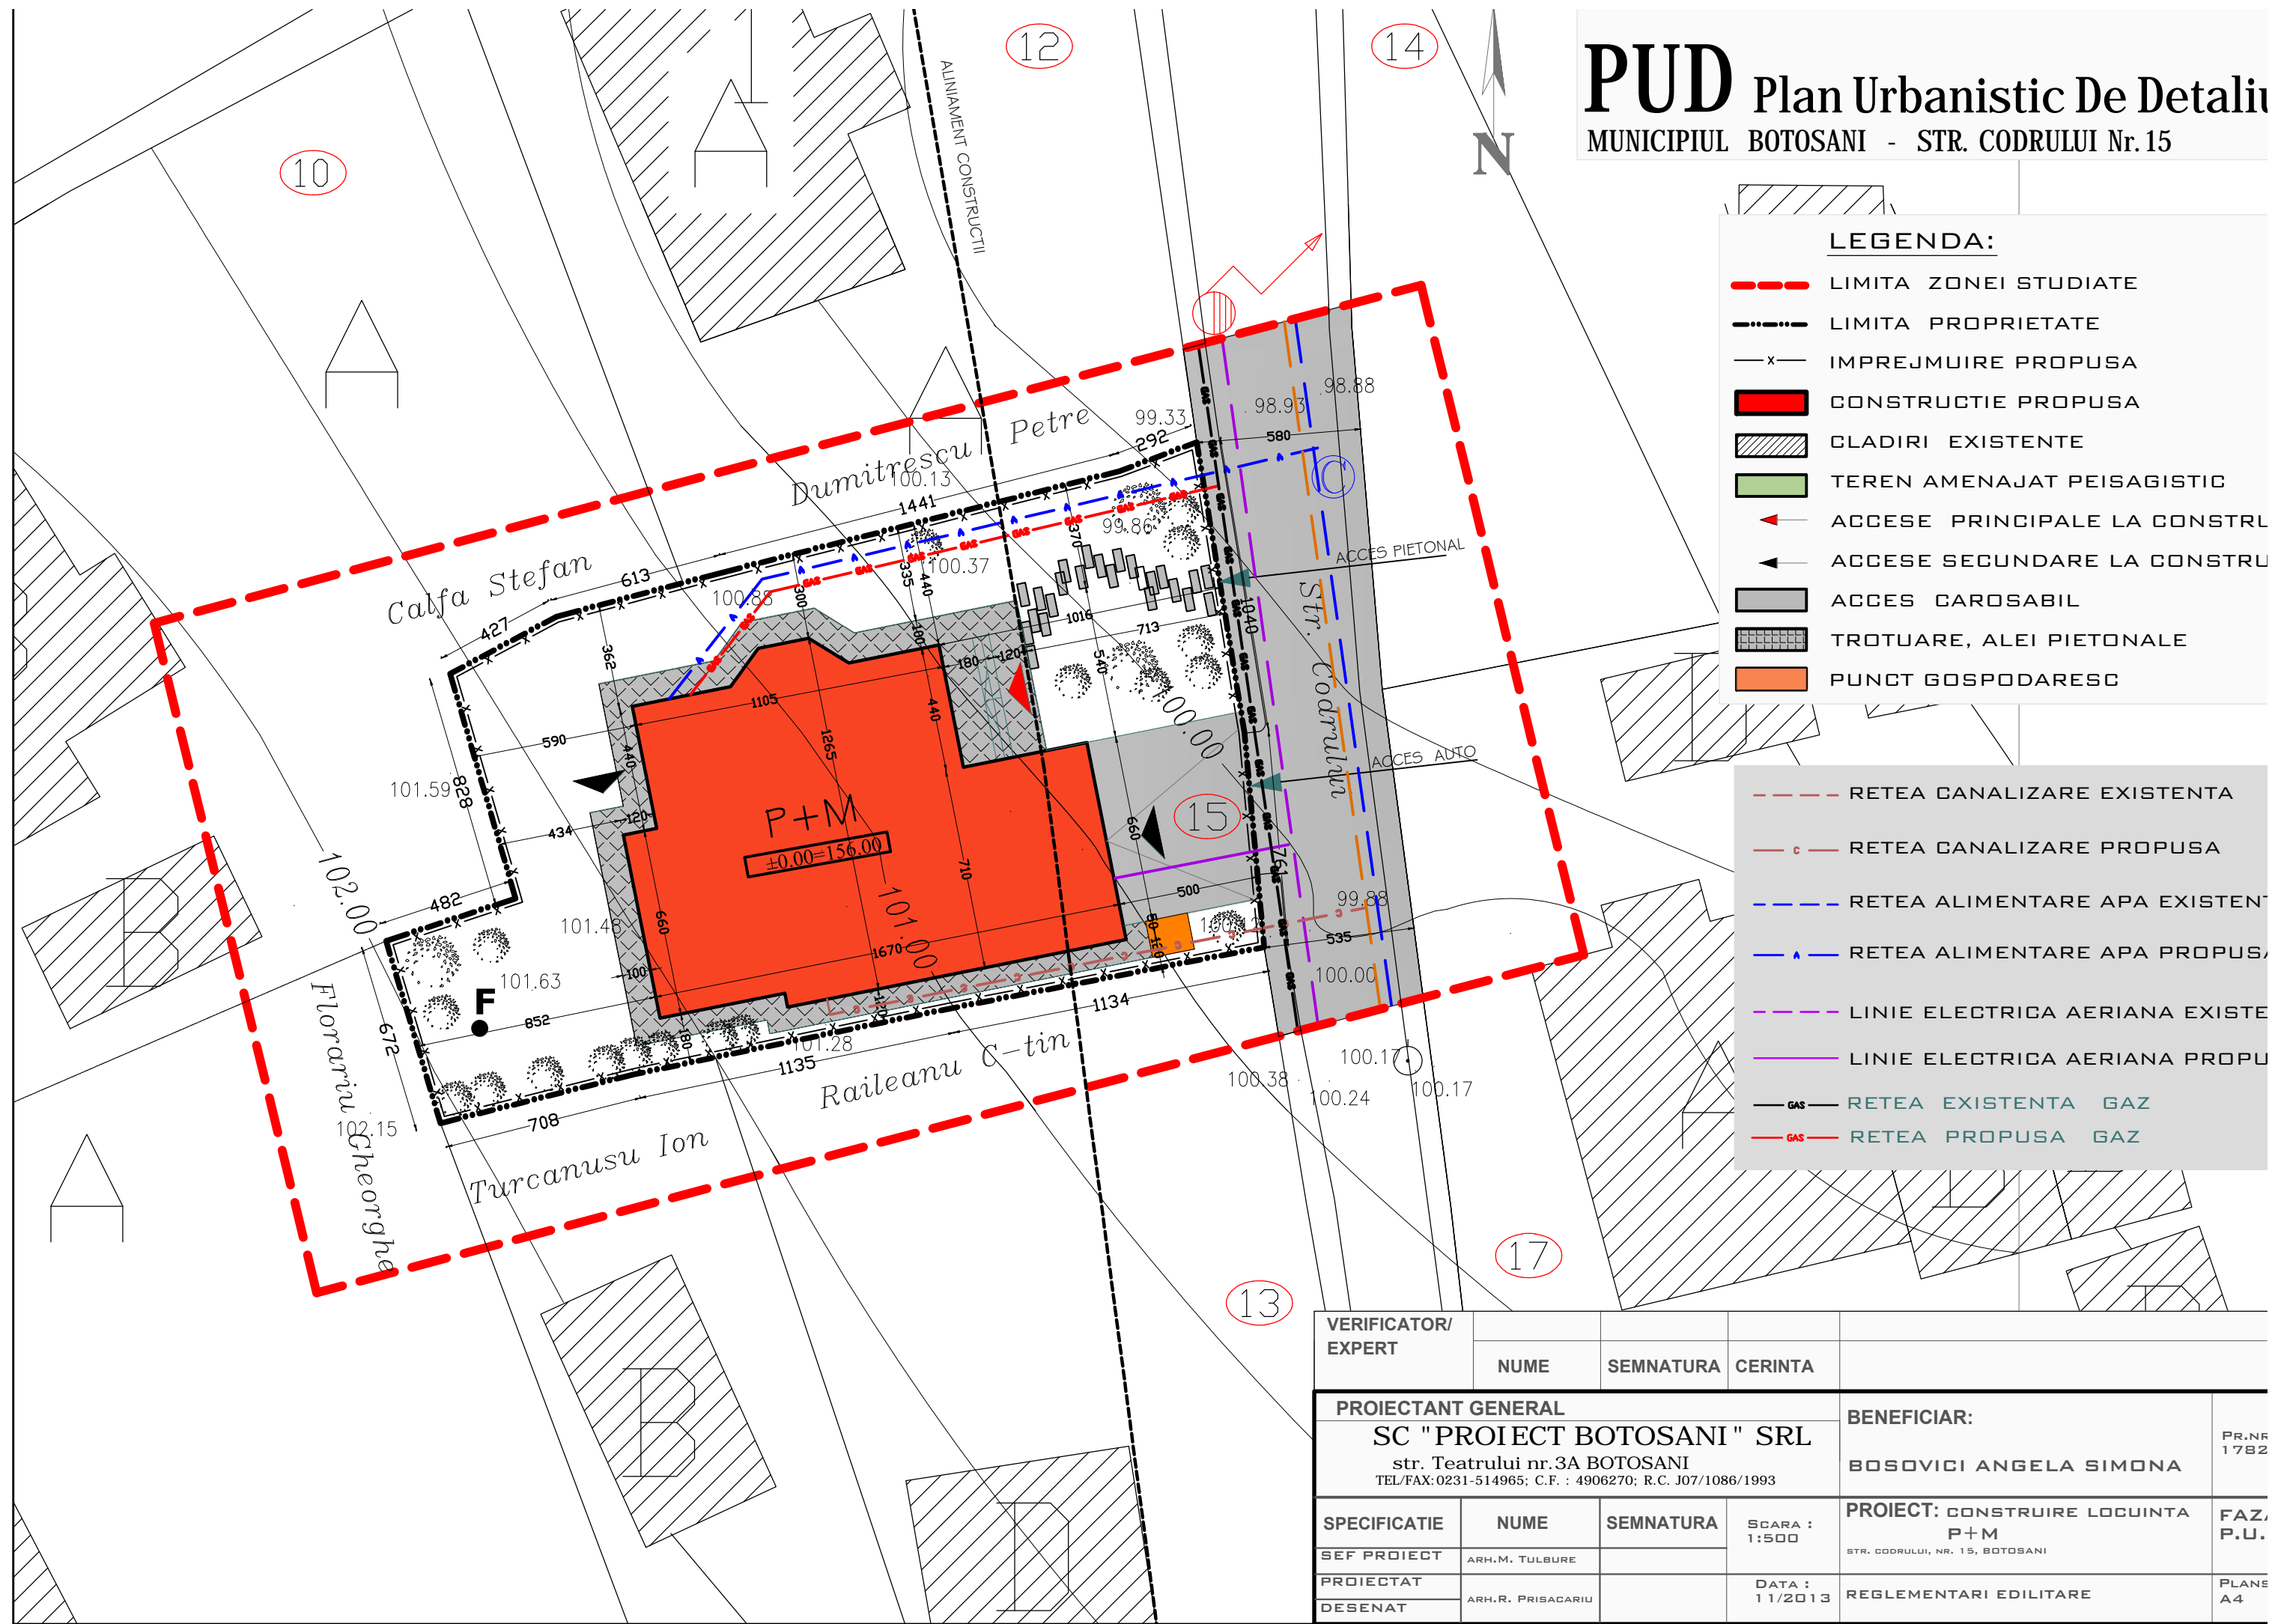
PUD Plan Urbanistic De Detaliu
MUNICIPIUL BOTOSANI - STR. CODRULUI Nr. 15

N

LEGENDA:
LIMITA ZONEI STUDIATE
LIMITA PROPRIETATE
IMPREJMUIRE PROPUSA
CONSTRUCTIE PROPUSA
CLADIRI EXISTENTE
TEREN AMENAJAT PEISAGISTIC
ACCESE PRINCIPALE LA CONSTRU
ACCESE SECUNDARE LA CONSTRU
ACCES CAROSABIL
TROTUARE, ALEI PIETONALE
PUNCT GOSPODARESC

RETEA CANALIZARE EXISTENTA
RETEA CANALIZARE PROPUSA
RETEA ALIMENTARE APA EXISTENT
RETEA ALIMENTARE APA PROPUSA
LINIE ELECTRICA AERIANA EXISTE
LINIE ELECTRICA AERIANA PROPU
RETEA EXISTENTA GAZ
RETEA PROPUSA GAZ

10 12 14 15 13 17
ALINIAMENT CONSTRUCTII
Dumitrescu Petre
Calfa Stefan
Raileanu C-tin
Turcanusu Ion
Florariu Gheorghe
Str. Codrului
ACCES PIETONAL
ACCES AUTO
P+M
±0.00=156.00
F
C
102.00 101.00 100.00
99.33 98.93 98.88 100.13 99.86 100.37 100.85 101.59 101.48 101.63 101.28 102.15 99.88 100.00 100.17 100.38 100.24 100.17
292 580 1441 613 427 362 590 434 482 828 672 852 708 1135 1134 1670 1265 1105 440 710 660 500 535 540 713 1016 1040 370 335 300 180 120 100 764

VERIFICATOR/ EXPERT | NUME | SEMNATURA | CERINTA

PROIECTANT GENERAL
SC "PROIECT BOTOSANI" SRL
str. Teatrului nr.3A BOTOSANI
TEL/FAX:0231-514965; C.F. : 4906270; R.C. J07/1086/1993
BENEFICIAR:
BOSOVICI ANGELA SIMONA
Pr.nr 1782

| SPECIFICATIE | NUME | SEMNATURA | Scara : 1:500 |
|---|---|---|---|
| SEF PROIECT | ARH.M. TULBURE | | |
| PROIECTAT | ARH.R. PRISACARIU | | Data : 11/2013 |
| DESENAT | | | |

PROIECT: CONSTRUIRE LOCUINTA P+M
STR. CODRULUI, NR. 15, BOTOSANI
FAZA P.U.
REGLEMENTARI EDILITARE
PLANS A4